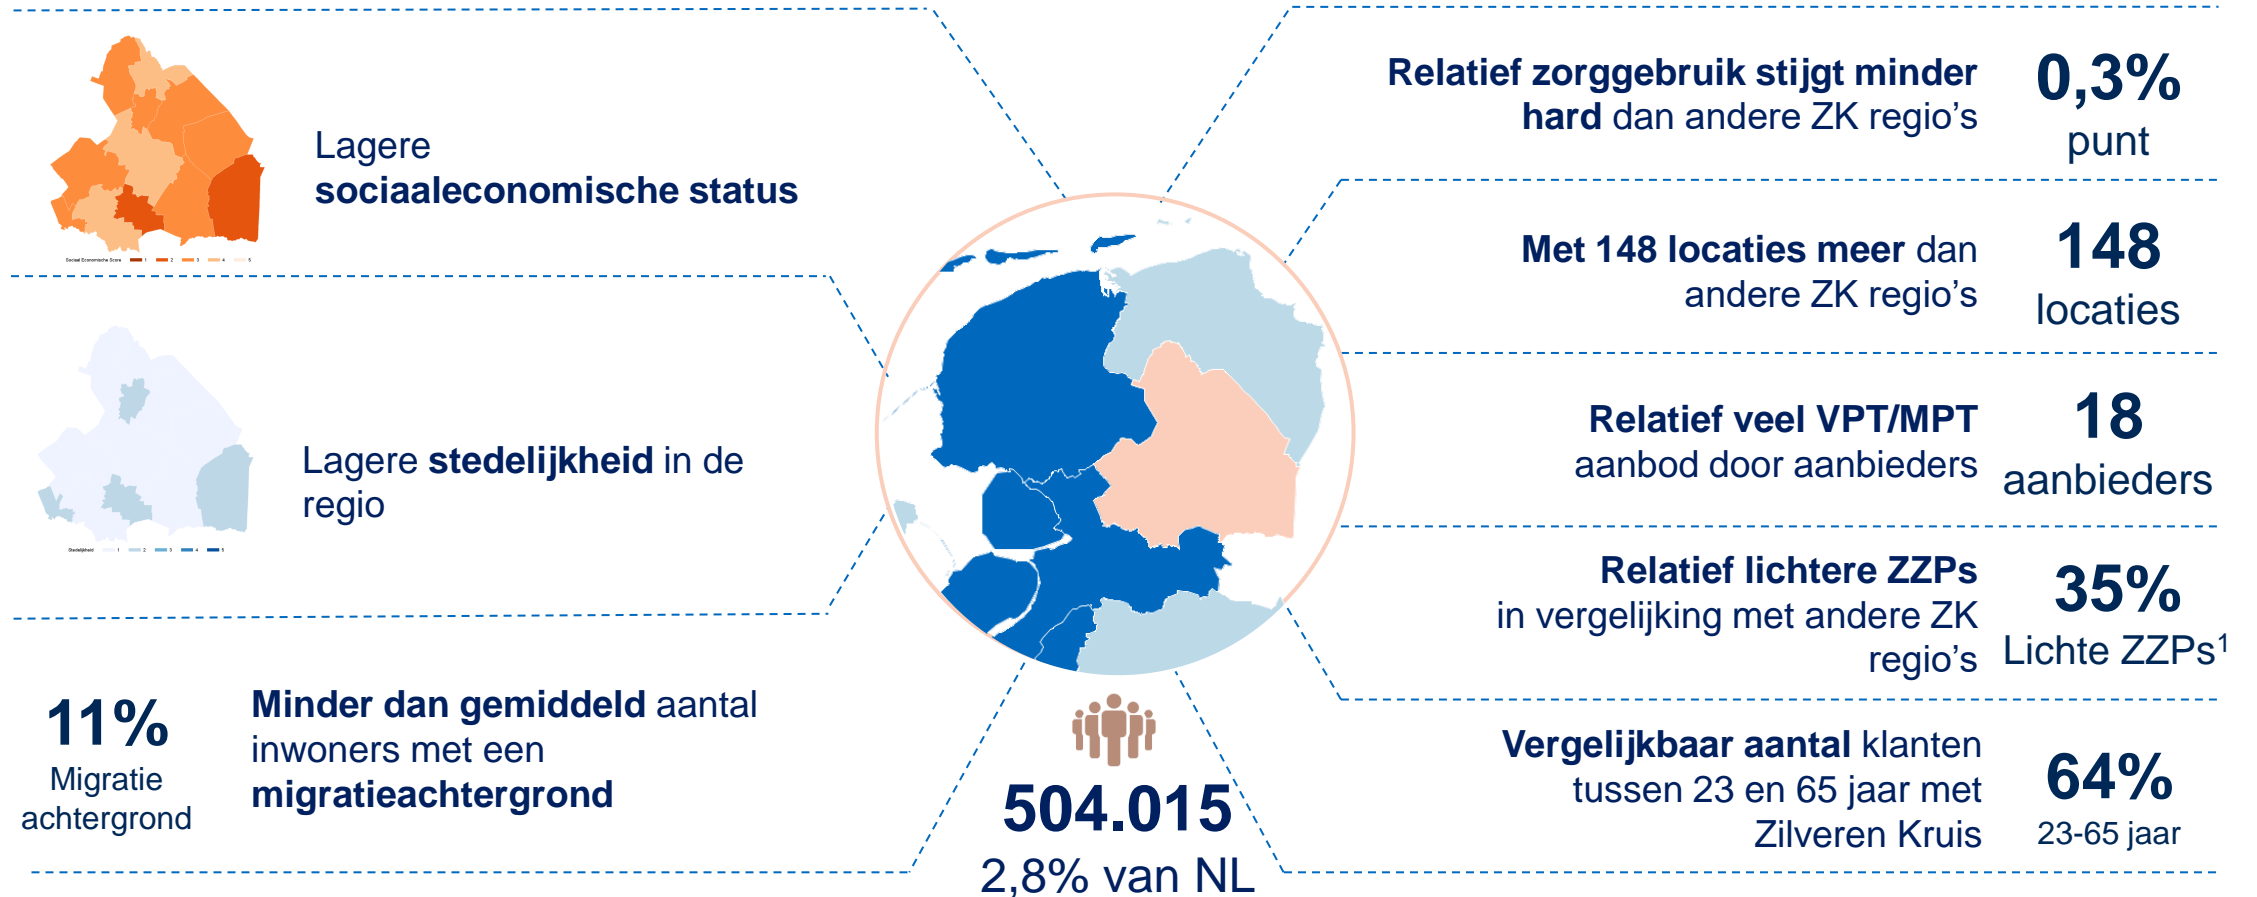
Lagere **sociaaleconomische status**

Sociaal Economische Score 1 2 3 4 5

Lagere **stedelijkheid** in de regio

Stedelijkheid 1 2 3 4 5

11%
Migratie achtergrond

**Minder dan gemiddeld** aantal inwoners met een **migratieachtergrond**

504.015
2,8% van NL

**Relatief zorggebruik stijgt minder hard** dan andere ZK regio's

0,3%
punt

**Met 148 locaties meer** dan andere ZK regio's

148
locaties

**Relatief veel VPT/MPT** aanbod door aanbieders

18
aanbieders

**Relatief lichtere ZZPs** in vergelijking met andere ZK regio's

35%
Lichte ZZPs$^1$

**Vergelijkbaar aantal** klanten tussen 23 en 65 jaar met Zilveren Kruis

64%
23-65 jaar